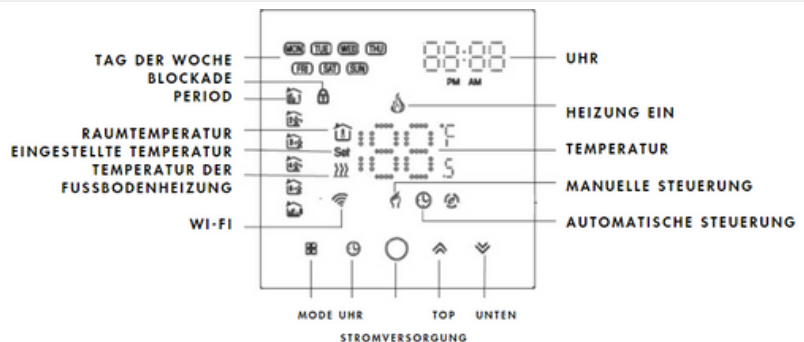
TAG DER WOCHE
BLOCKADE
PERIOD
RAUMTEMPERATUR
EINGESTELLTE TEMPERATUR
TEMPERATUR DER FUSSBODENHEIZUNG
WI-FI

MON TUE WED THU
FRI SAT SUN

88:88
PM AM

Set

UHR
HEIZUNG EIN
TEMPERATUR
MANUELLE STEUERUNG
AUTOMATISCHE STEUERUNG

MODE UHR
STROMVERSORGUNG
TOP
UNTEN